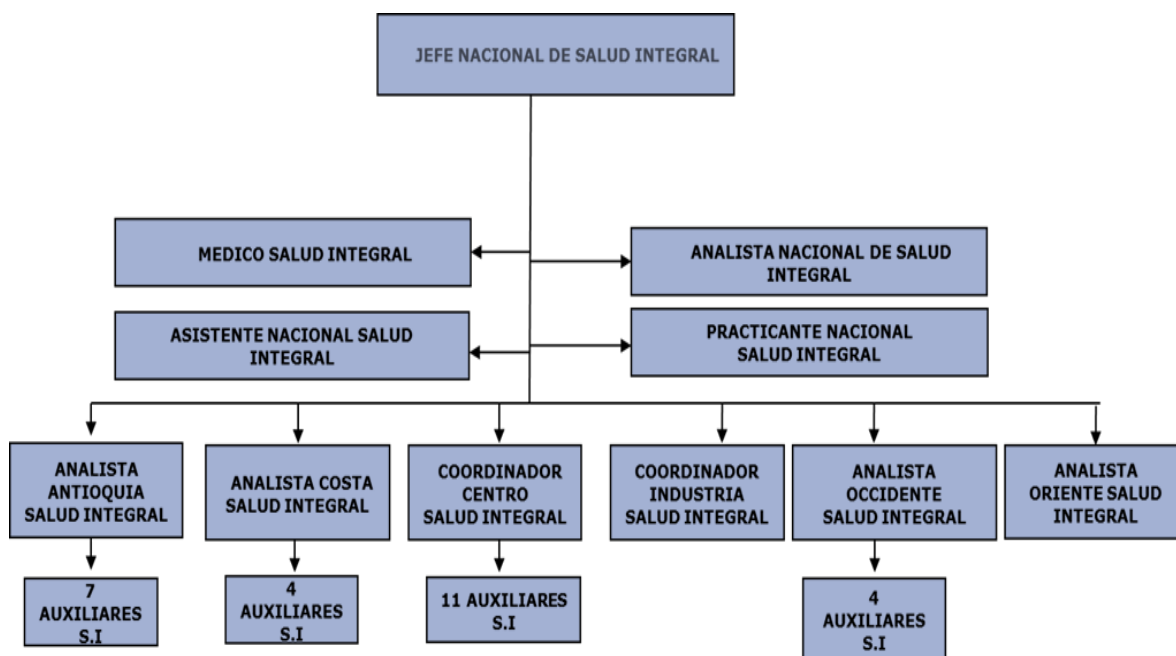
JEFE NACIONAL DE SALUD INTEGRAL

MEDICO SALUD INTEGRAL

ANALISTA NACIONAL DE SALUD INTEGRAL

ASISTENTE NACIONAL SALUD INTEGRAL

PRACTICANTE NACIONAL SALUD INTEGRAL

ANALISTA ANTIOQUIA SALUD INTEGRAL

ANALISTA COSTA SALUD INTEGRAL

COORDINADOR CENTRO SALUD INTEGRAL

COORDINADOR INDUSTRIA SALUD INTEGRAL

ANALISTA OCCIDENTE SALUD INTEGRAL

ANALISTA ORIENTE SALUD INTEGRAL

7 AUXILIARES S.I

4 AUXILIARES S.I

11 AUXILIARES S.I

4 AUXILIARES S.I